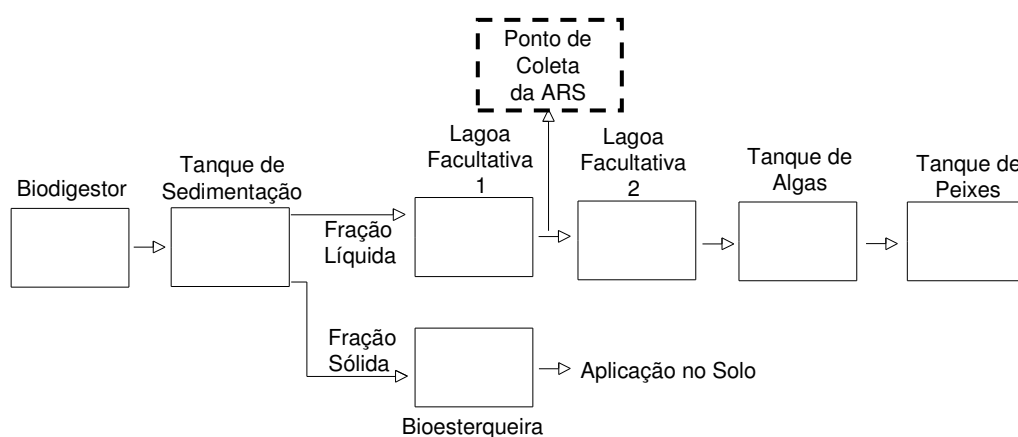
Ponto de Coleta da ARS

Biodigestor

Tanque de Sedimentação

Fração Líquida

Lagoa Facultativa 1

Lagoa Facultativa 2

Tanque de Algas

Tanque de Peixes

Fração Sólida

Bioesterqueira

Aplicação no Solo